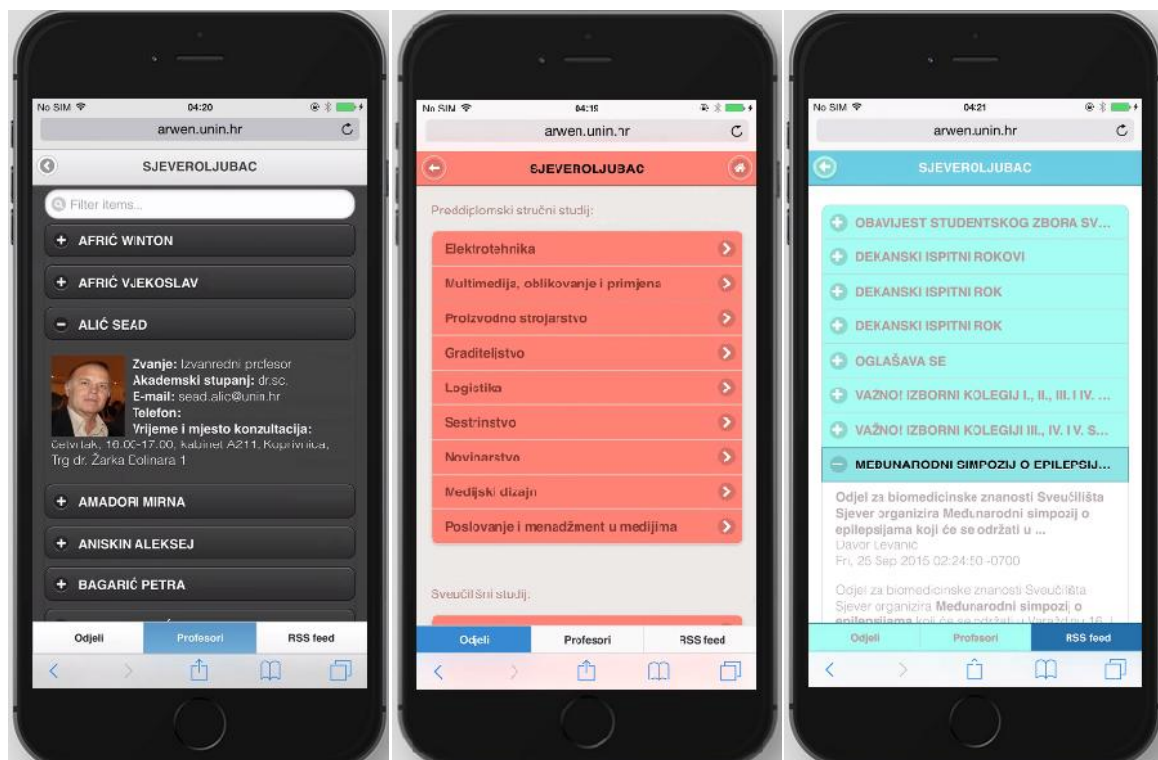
No SIM 04:20
arwen.unin.hr
SJEVEROLJUBAC
Filter items...
+ AFRIĆ WINTON
+ AFRIĆ VJEKOSLAV
− ALIĆ SEAD
Zvanje: Izvanredni profesor
Akademski stupanj: dr.sc.
E-mail: sead.alic@unin.hr
Telefon:
Vrijeme i mjesto konzultacija:
četvrtak, 16.00-17.00, kabinet A211, Koprivnica, Trg dr. Žarka Dolinara 1
+ AMADORI MIRNA
+ ANISKIN ALEKSEJ
+ BAGARIĆ PETRA
Odjeli | Profesori | RSS feed

No SIM 04:15
arwen.unin.hr
SJEVEROLJUBAC
Preddiplomski stručni studij:
Elektrotehnika
Multimedija, oblikovanje i primjena
Proizvodno strojarstvo
Graditeljstvo
Logistika
Sestrinstvo
Novinarstvo
Medijski dizajn
Poslovanje i menadžment u medijima
Sveučilišni studij:
Odjeli | Profesori | RSS feed

No SIM 04:21
arwen.unin.hr
SJEVEROLJUBAC
OBAVIJEST STUDENTSKOG ZBORA SV...
DEKANSKI ISPITNI ROKOVI
DEKANSKI ISPITNI ROK
DEKANSKI ISPITNI ROK
OGLAŠAVA SE
VAŽNO! IZBORNI KOLEGIJ I., II., III. I IV. ...
VAŽNO! IZBORNI KOLEGIJI III., IV. I V. S...
MEĐUNARODNI SIMPOZIJ O EPILEPSIJ...
Odjel za biomedicinske znanosti Sveučilišta Sjever organizira Međunarodni simpozij o epilepsijama koji će se održati u ...
Davor Levanić
Fri, 25 Sep 2015 02:24:50 -0700
Odjel za biomedicinske znanosti Sveučilišta Sjever organizira Međunarodni simpozij o epilepsijama koji će se održati u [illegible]
Odjeli | Profesori | RSS feed